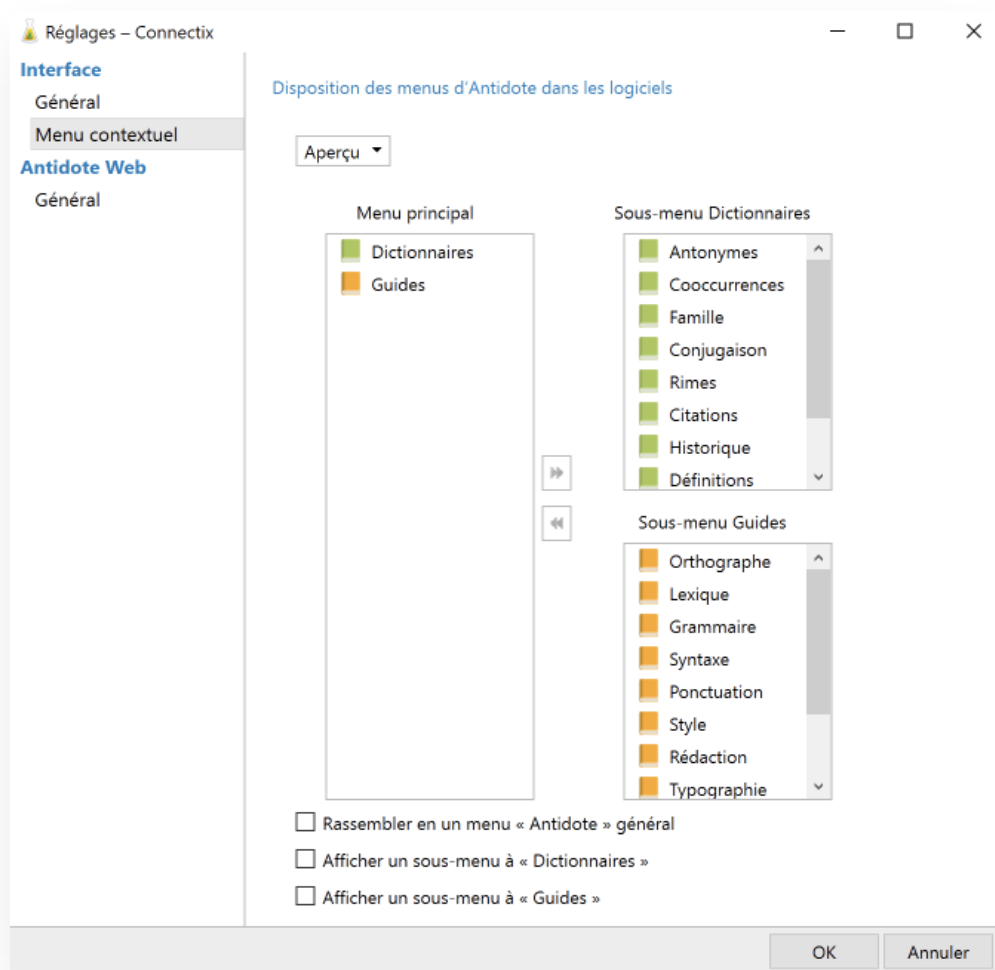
Réglages – Connectix

Interface
Général
Menu contextuel
Antidote Web
Général

Disposition des menus d'Antidote dans les logiciels

Aperçu

Menu principal
Dictionnaires
Guides

Sous-menu Dictionnaires
Antonymes
Cooccurrences
Famille
Conjugaison
Rimes
Citations
Historique
Définitions

Sous-menu Guides
Orthographe
Lexique
Grammaire
Syntaxe
Ponctuation
Style
Rédaction
Typographie

Rassembler en un menu « Antidote » général
Afficher un sous-menu à « Dictionnaires »
Afficher un sous-menu à « Guides »

OK
Annuler